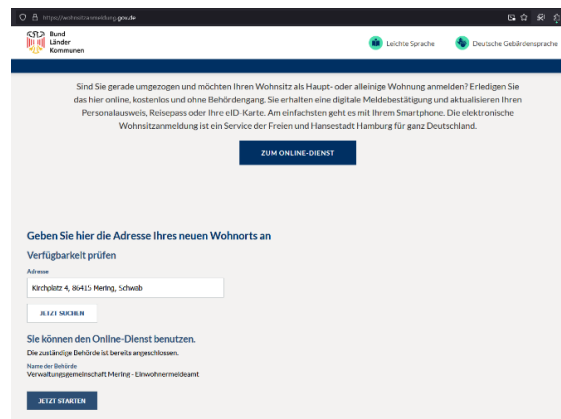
https://wohnsitzanmeldung.gov.de

Bund
Länder
Kommunen

Leichte Sprache

Deutsche Gebärdensprache

Sind Sie gerade umgezogen und möchten Ihren Wohnsitz als Haupt- oder alleinige Wohnung anmelden? Erledigen Sie das hier online, kostenlos und ohne Behördengang. Sie erhalten eine digitale Meldebestätigung und aktualisieren Ihren Personalausweis, Reisepass oder Ihre eID-Karte. Am einfachsten geht es mit Ihrem Smartphone. Die elektronische Wohnsitzanmeldung ist ein Service der Freien und Hansestadt Hamburg für ganz Deutschland.

ZUM ONLINE-DIENST

Geben Sie hier die Adresse Ihres neuen Wohnorts an

Verfügbarkeit prüfen

Adresse

Kirchplatz 4, 86415 Mering, Schwab

JETZT SUCHEN

Sie können den Online-Dienst benutzen.

Die zuständige Behörde ist bereits angeschlossen.

Name der Behörde

Verwaltungsgemeinschaft Mering - Einwohnermeldeamt

JETZT STARTEN